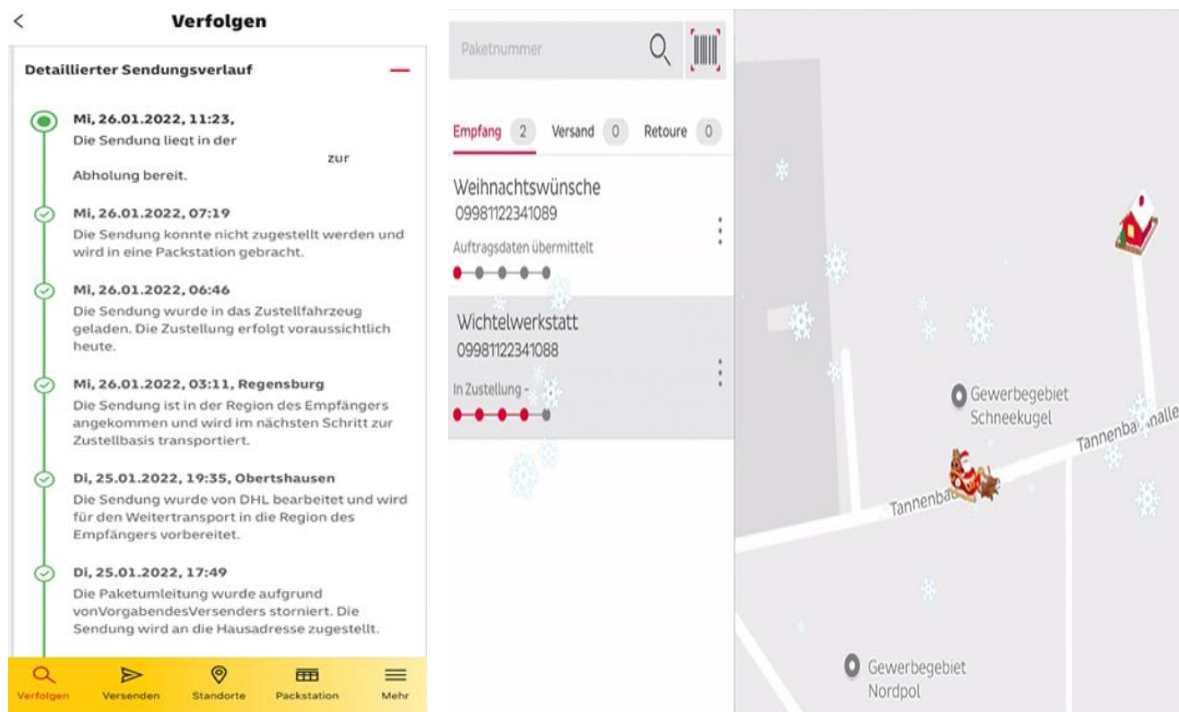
<
Verfolgen

Detaillierter Sendungsverlauf

Mi, 26.01.2022, 11:23,
Die Sendung liegt in der zur Abholung bereit.

Mi, 26.01.2022, 07:19
Die Sendung konnte nicht zugestellt werden und wird in eine Packstation gebracht.

Mi, 26.01.2022, 06:46
Die Sendung wurde in das Zustellfahrzeug geladen. Die Zustellung erfolgt voraussichtlich heute.

Mi, 26.01.2022, 03:11, Regensburg
Die Sendung ist in der Region des Empfängers angekommen und wird im nächsten Schritt zur Zustellbasis transportiert.

Di, 25.01.2022, 19:35, Obertshausen
Die Sendung wurde von DHL bearbeitet und wird für den Weitertransport in die Region des Empfängers vorbereitet.

Di, 25.01.2022, 17:49
Die Paketumleitung wurde aufgrund vonVorgabendesVersenders storniert. Die Sendung wird an die Hausadresse zugestellt.

Verfolgen
Versenden
Standorte
Packstation
Mehr

Paketnummer

Empfang 2
Versand 0
Retoure 0

Weihnachtswünsche
09981122341089
Auftragsdaten übermittelt

Wichtelwerkstatt
09981122341088
In Zustellung -

Gewerbegebiet Schneekugel
Tannenbaumallee
Tannenba
Gewerbegebiet Nordpol